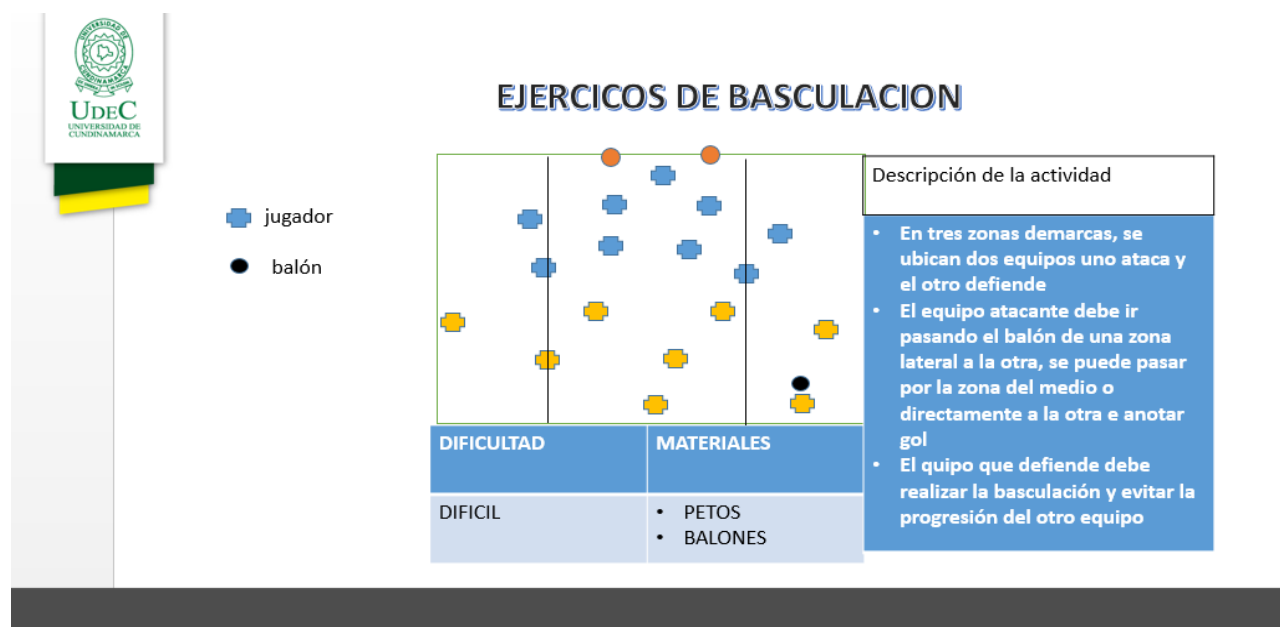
UNIVERSIDAD DE CUNDINAMARCA

UDEC
UNIVERSIDAD DE CUNDINAMARCA

EJERCICOS DE BASCULACION

jugador

balón

Descripción de la actividad

- En tres zonas demarcas, se ubican dos equipos uno ataca y el otro defiende
- El equipo atacante debe ir pasando el balón de una zona lateral a la otra, se puede pasar por la zona del medio o directamente a la otra e anotar gol
- El quipo que defiende debe realizar la basculación y evitar la progresión del otro equipo

| DIFICULTAD | MATERIALES |
|---|---|
| DIFICIL | • PETOS<br>• BALONES |